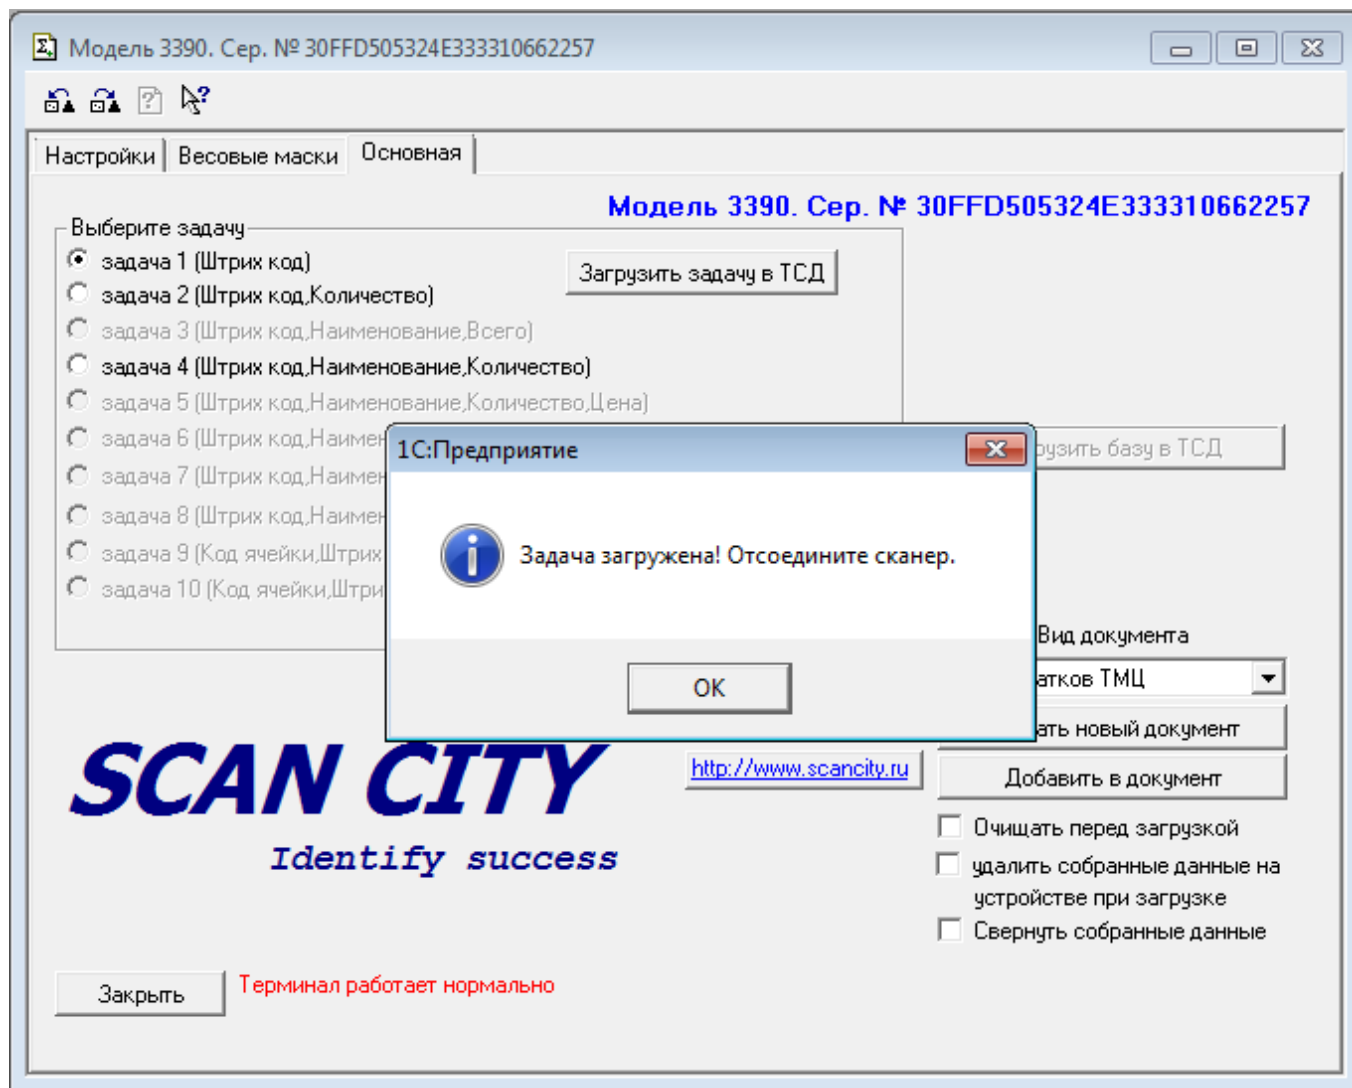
Модель 3390. Сер. № 30FFD505324E333310662257

Настройки | Весовые маски | Основная

Модель 3390. Сер. № 30FFD505324E333310662257

Выберите задачу
задача 1 (Штрих код)
задача 2 (Штрих код,Количество)
задача 3 (Штрих код,Наименование,Всего)
задача 4 (Штрих код,Наименование,Количество)
задача 5 (Штрих код,Наименование,Количество,Цена)
задача 6 (Штрих код,Наимен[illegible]
задача 7 (Штрих код,Наимен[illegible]
задача 8 (Штрих код,Наимен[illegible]
задача 9 (Код ячейки,Штрих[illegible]
задача 10 (Код ячейки,Штри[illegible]

Загрузить задачу в ТСД

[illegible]рузить базу в ТСД

1С:Предприятие

Задача загружена! Отсоедините сканер.

OK

Вид документа
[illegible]атков ТМЦ
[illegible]ать новый документ
Добавить в документ
Очищать перед загрузкой
удалить собранные данные на устройстве при загрузке
Свернуть собранные данные

SCAN CITY
Identify success

http://www.scancity.ru

Закрыть
Терминал работает нормально